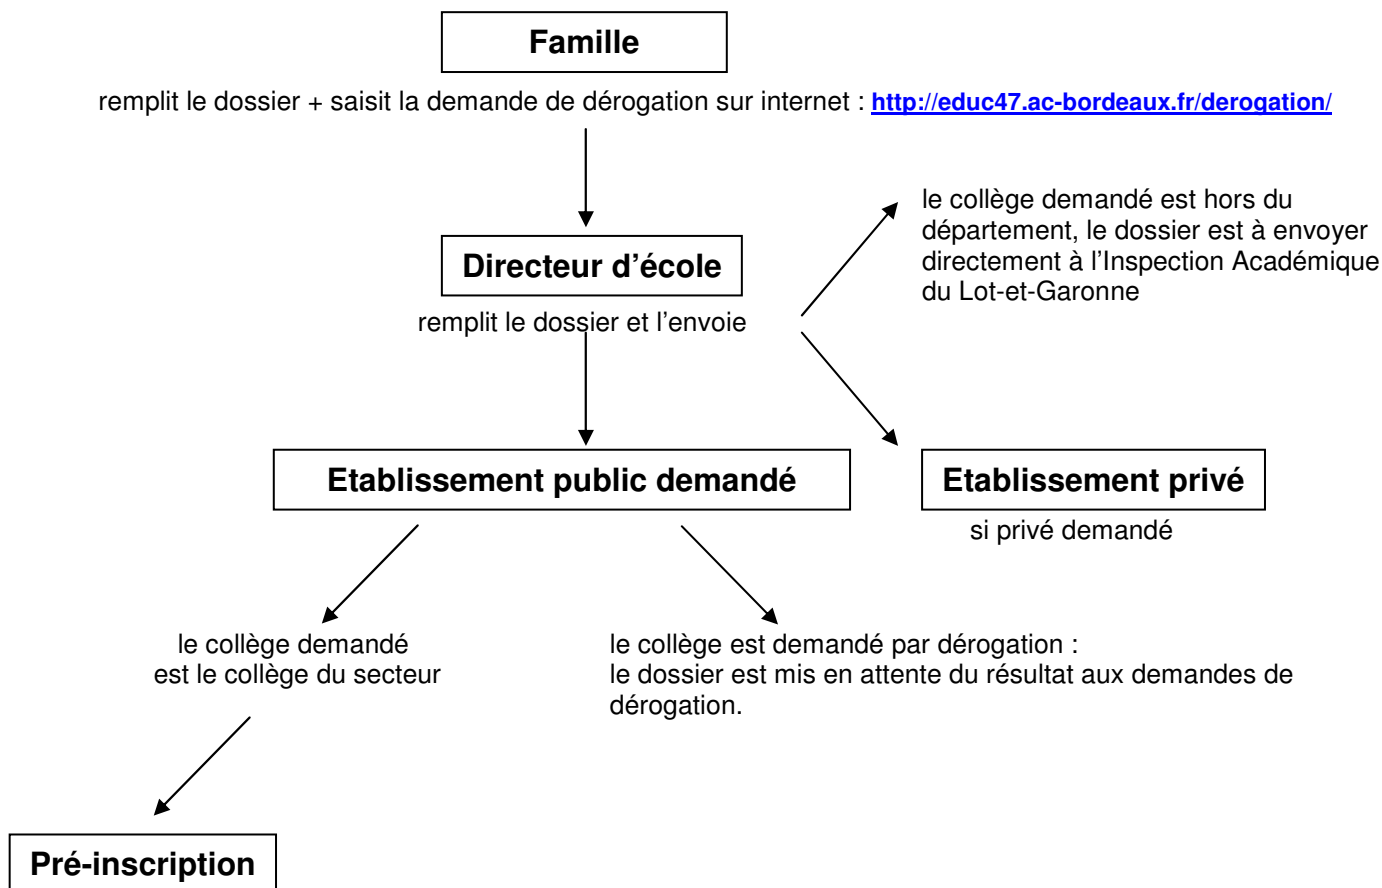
Famille

remplit le dossier + saisit la demande de dérogation sur internet : http://educ47.ac-bordeaux.fr/derogation/

Directeur d'école

remplit le dossier et l'envoie

le collège demandé est hors du département, le dossier est à envoyer directement à l'Inspection Académique du Lot-et-Garonne

Etablissement public demandé

Etablissement privé

si privé demandé

le collège demandé est le collège du secteur

le collège est demandé par dérogation :
le dossier est mis en attente du résultat aux demandes de dérogation.

Pré-inscription